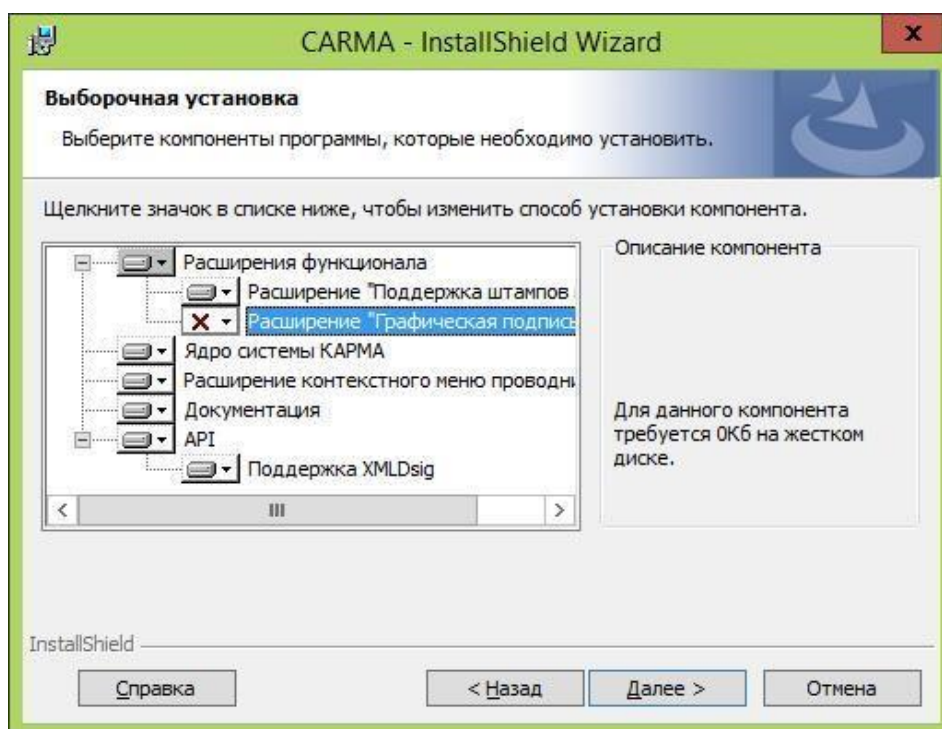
CARMA - InstallShield Wizard

x

Выборочная установка

Выберите компоненты программы, которые необходимо установить.

Щелкните значок в списке ниже, чтобы изменить способ установки компонента.

Расширения функционала
Расширение "Поддержка штампов
Расширение "Графическая подпись
Ядро системы КАРМА
Расширение контекстного меню проводни
Документация
API
Поддержка XMLDsig

Описание компонента

Для данного компонента требуется 0Кб на жестком диске.

InstallShield

Справка

< Назад

Далее >

Отмена